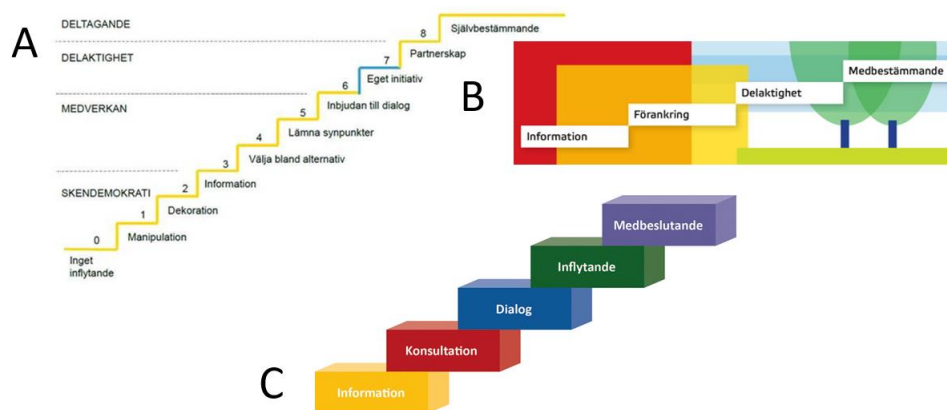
A

DELTAGANDE

DELAKTIGHET

MEDVERKAN

SKENDEMOKRATI

8 Självbestämmande

7 Partnerskap

6 Eget initiativ

5 Inbjudan till dialog

4 Lämna synpunkter

3 Välja bland alternativ

2 Information

1 Dekoration

0 Manipulation

Inget inflytande

B

Information

Förankring

Delaktighet

Medbestämmande

C

Medbeslutande

Inflytande

Dialog

Konsultation

Information